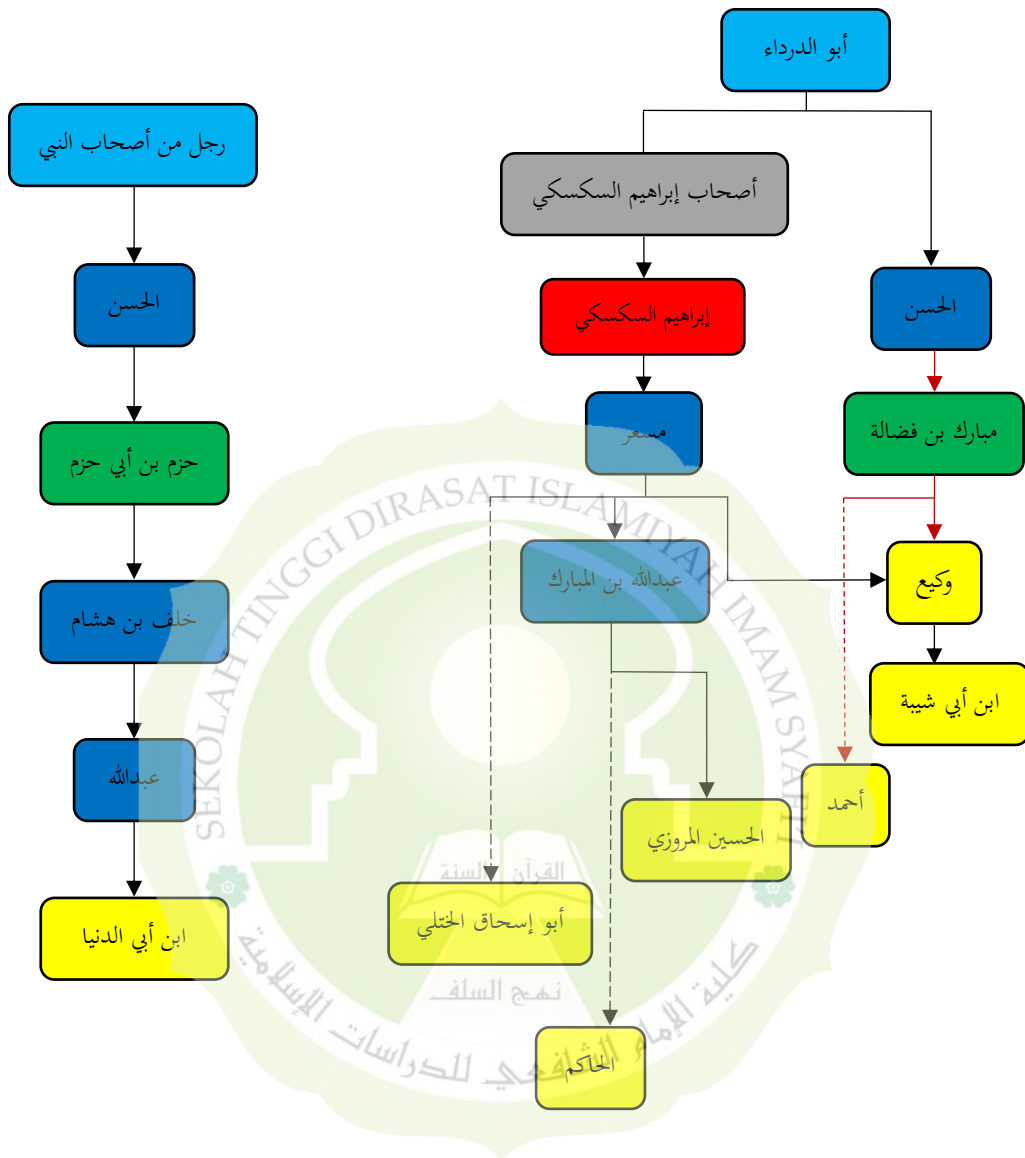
أبو الدرداء

أصحاب إبراهيم السكسكي

إبراهيم السكسكي

مسعر

الحسن

مبارك بن فضالة

عبدالله بن المبارك

وكيع

ابن أبي شيبة

أحمد

الحسين المروزي

أبو إسحاق الختلي

الحاكم

رجل من أصحاب النبي

الحسن

حزم بن أبي حزم

خلف بن هشام

عبدالله

ابن أبي الدنيا

SEKOLAH TINGGI DIRASAT ISLAMIYAH IMAM SYAFI'I

القرآن السنة

نهج السلف

كلية الإمام الشافعي للدراسات الإسلامية